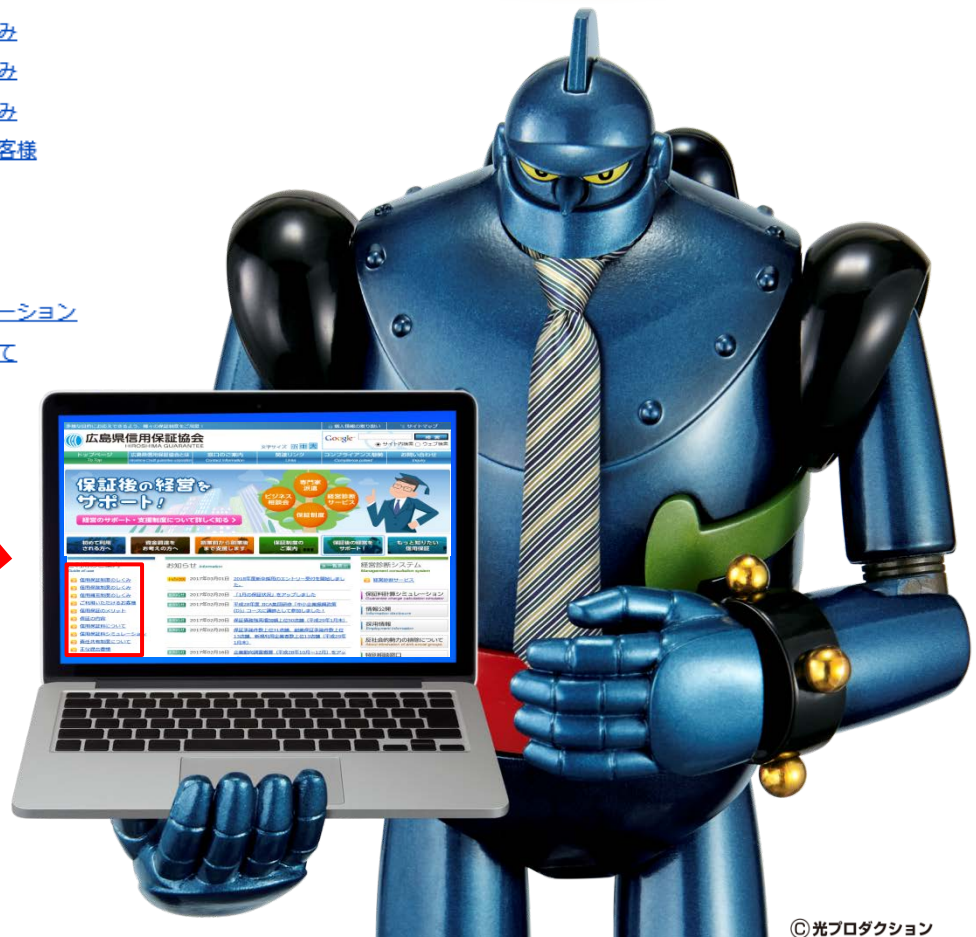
み
み
み
客様

ーション
て

広島県信用保証協会
HIROSHIMA GUARANTEE

トップページ
保証後の経営をサポート！
経営のサポート・支援制度について詳しく知る
初めて利用される方へ
資金調達をお考えの方へ
保証制度
保証後の経営をサポート
もっと知りたい信用保証
お知らせ
経営診断システム
保証料試算シミュレーション
情報公開
採用情報
反社会的勢力の排除について

Ⓒ光プロダクション